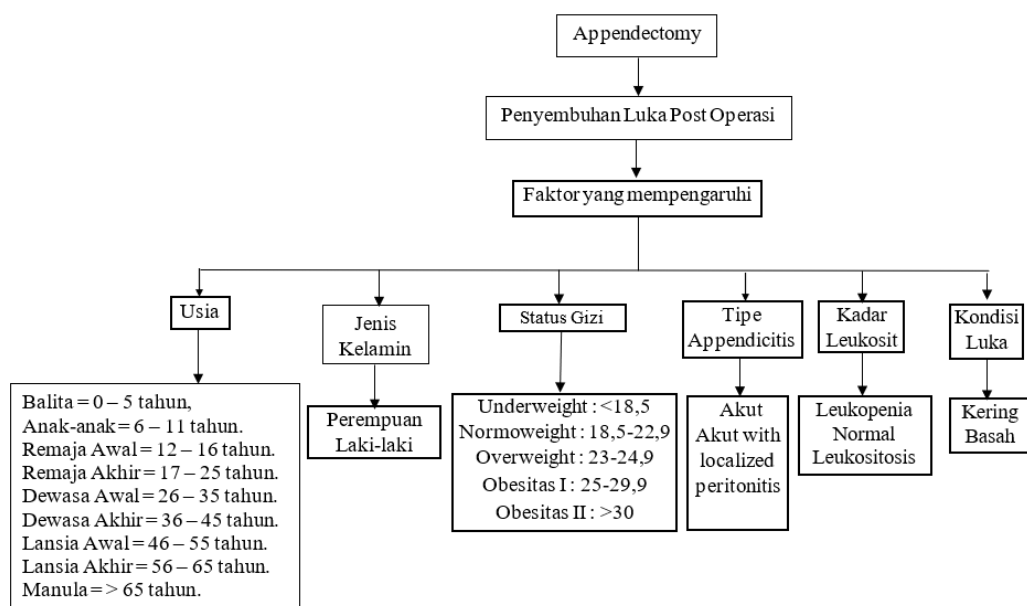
Appendectomy

Penyembuhan Luka Post Operasi

Faktor yang mempengaruhi

Usia

Balita = 0 – 5 tahun,
Anak-anak = 6 – 11 tahun.
Remaja Awal = 12 – 16 tahun.
Remaja Akhir = 17 – 25 tahun.
Dewasa Awal = 26 – 35 tahun.
Dewasa Akhir = 36 – 45 tahun.
Lansia Awal = 46 – 55 tahun.
Lansia Akhir = 56 – 65 tahun.
Manula = > 65 tahun.

Jenis Kelamin

Perempuan
Laki-laki

Status Gizi

Underweight : <18,5
Normoweight : 18,5-22,9
Overweight : 23-24,9
Obesitas I : 25-29,9
Obesitas II : >30

Tipe Appendicitis

Akut
Akut with localized peritonitis

Kadar Leukosit

Leukopenia
Normal
Leukositosis

Kondisi Luka

Kering
Basah